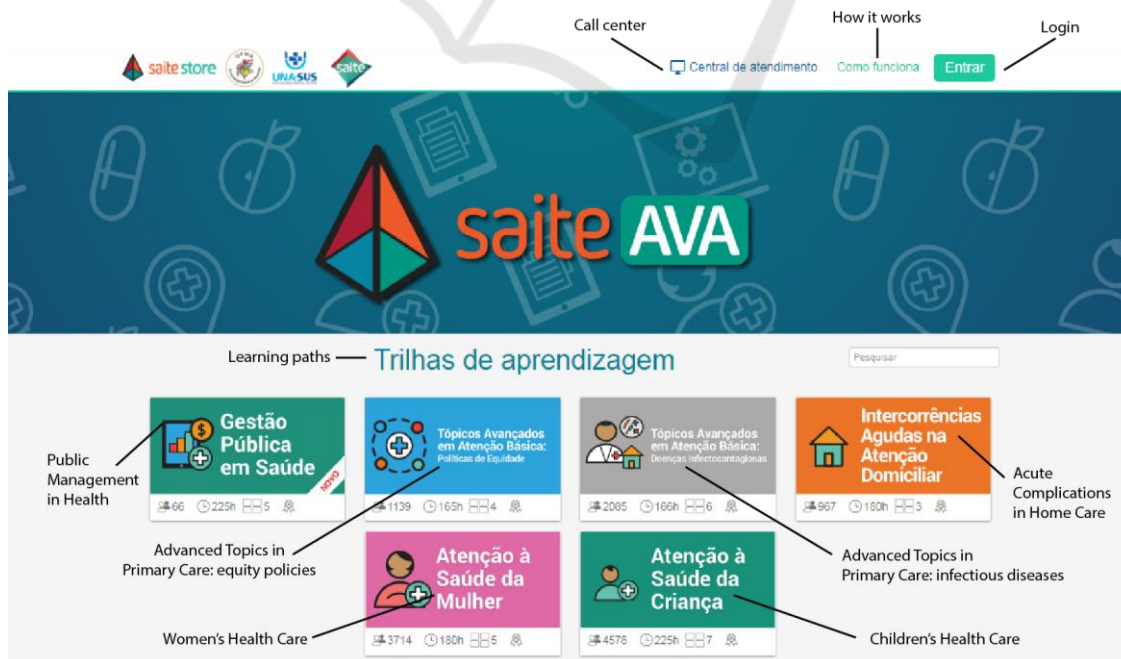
Call center
How it works
Login

saite store UNASUS saite

Central de atendimento
Como funciona
Entrar

saite AVA

Learning paths
Trilhas de aprendizagem
Pesquisar

Gestão Pública em Saúde
NOVO
66 225h 5

Tópicos Avançados em Atenção Básica: Políticas de Equidade
1139 165h 4

Tópicos Avançados em Atenção Básica: Doenças infectocontagiosas
2085 166h 6

Intercorrências Agudas na Atenção Domiciliar
967 180h 3

Public Management in Health

Acute Complications in Home Care

Atenção à Saúde da Mulher
3714 180h 5

Atenção à Saúde da Criança
4578 225h 7

Advanced Topics in Primary Care: equity policies

Advanced Topics in Primary Care: infectious diseases

Women's Health Care

Children's Health Care